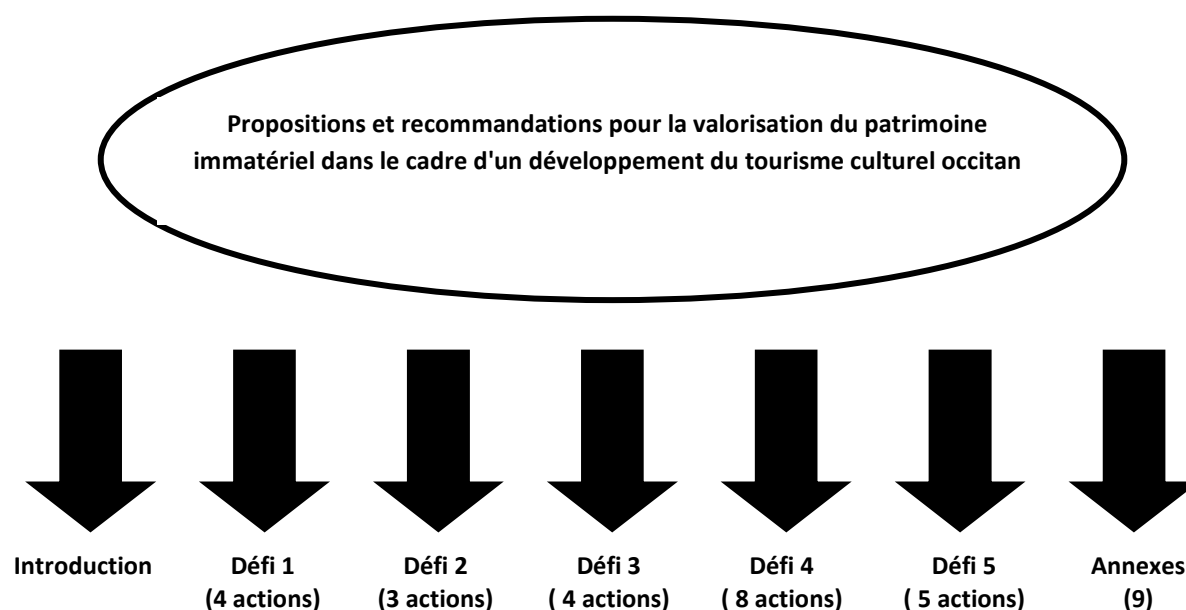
Propositions et recommandations pour la valorisation du patrimoine immatériel dans le cadre d'un développement du tourisme culturel occitan

Introduction

Défi 1
(4 actions)

Défi 2
(3 actions)

Défi 3
( 4 actions)

Défi 4
( 8 actions)

Défi 5
( 5 actions)

Annexes
(9)